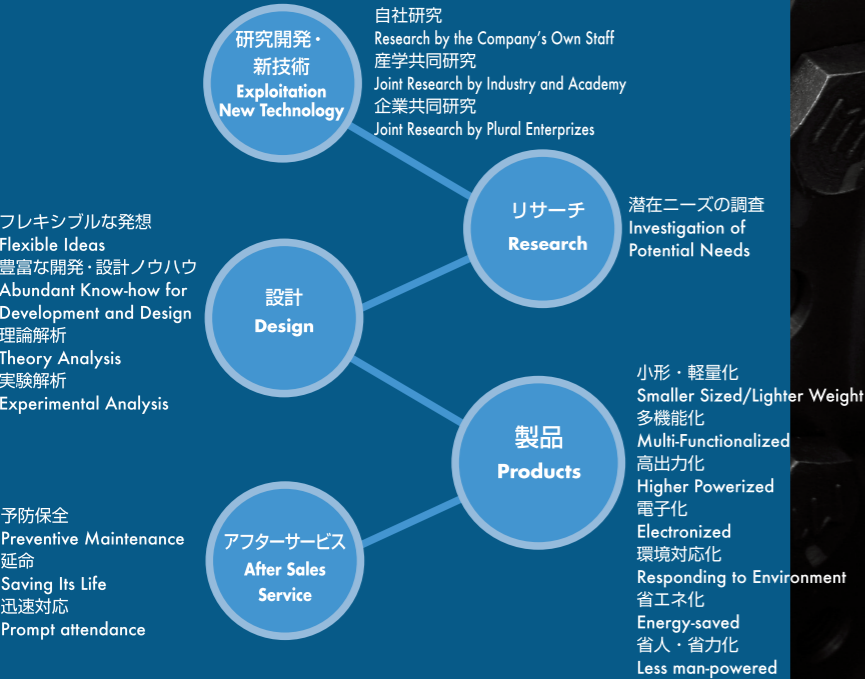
研究開発・
新技術
Exploitation
New Technology

自社研究
Research by the Company's Own Staff
産学共同研究
Joint Research by Industry and Academy
企業共同研究
Joint Research by Plural Enterprizes

リサーチ
Research

潜在ニーズの調査
Investigation of
Potential Needs

フレキシブルな発想
Flexible Ideas
豊富な開発・設計ノウハウ
Abundant Know-how for
Development and Design
理論解析
Theory Analysis
実験解析
Experimental Analysis

設計
Design

製品
Products

小形・軽量化
Smaller Sized/Lighter Weight
多機能化
Multi-Functionalized
高出力化
Higher Powerized
電子化
Electronized
環境対応化
Responding to Environment
省エネ化
Energy-saved
省人・省力化
Less man-powered

予防保全
Preventive Maintenance
延命
Saving Its Life
迅速対応
Prompt attendance

アフターサービス
After Sales
Service